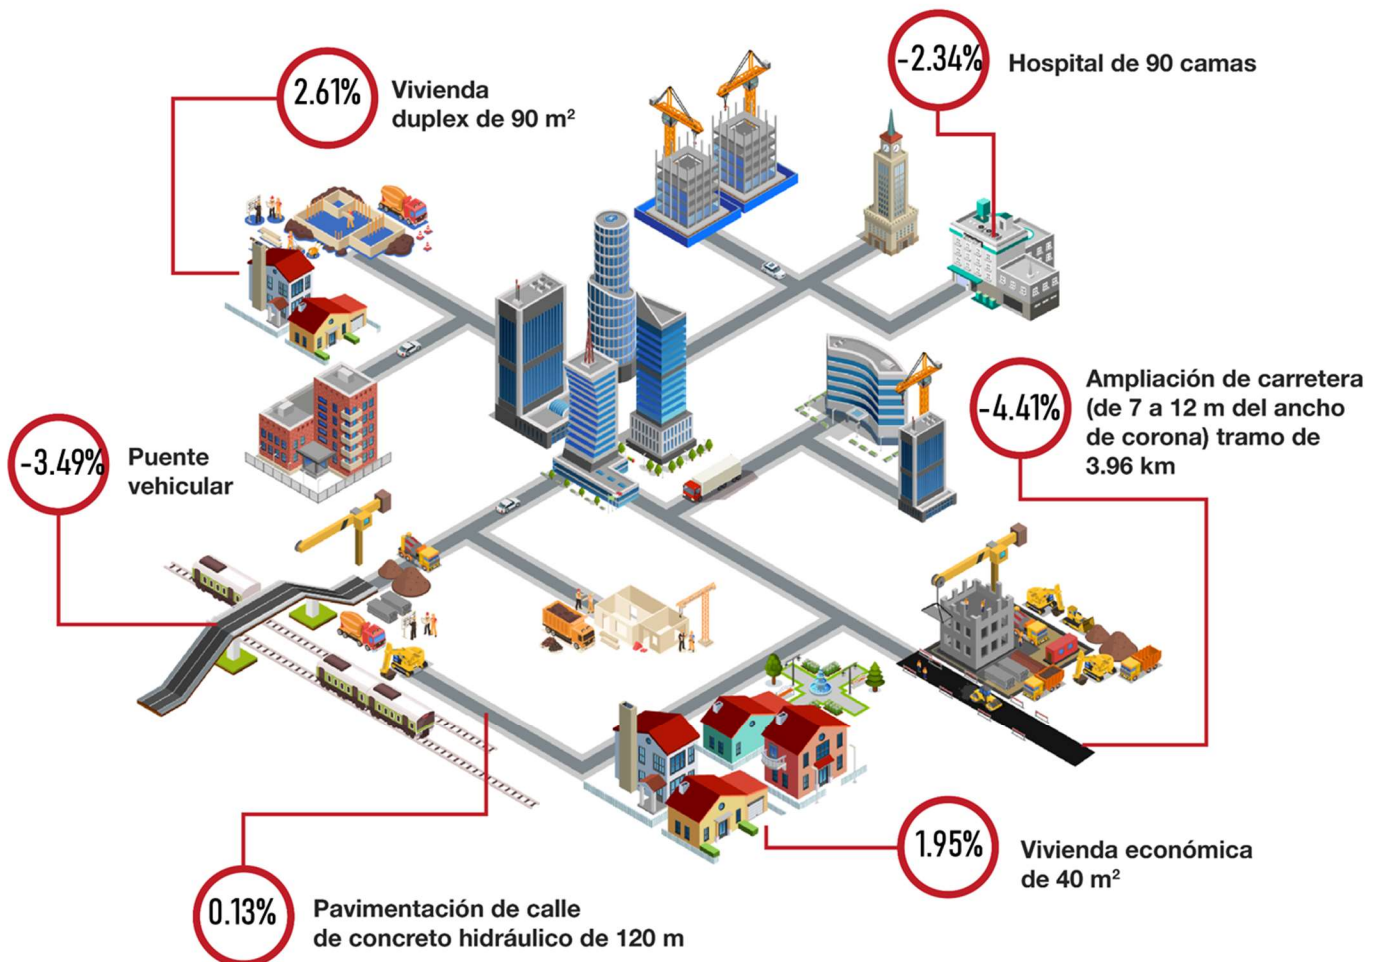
2.61% Vivienda duplex de 90 m$^2$

-2.34% Hospital de 90 camas

-3.49% Puente vehicular

-4.41% Ampliación de carretera (de 7 a 12 m del ancho de corona) tramo de 3.96 km

1.95% Vivienda económica de 40 m$^2$

0.13% Pavimentación de calle de concreto hidráulico de 120 m